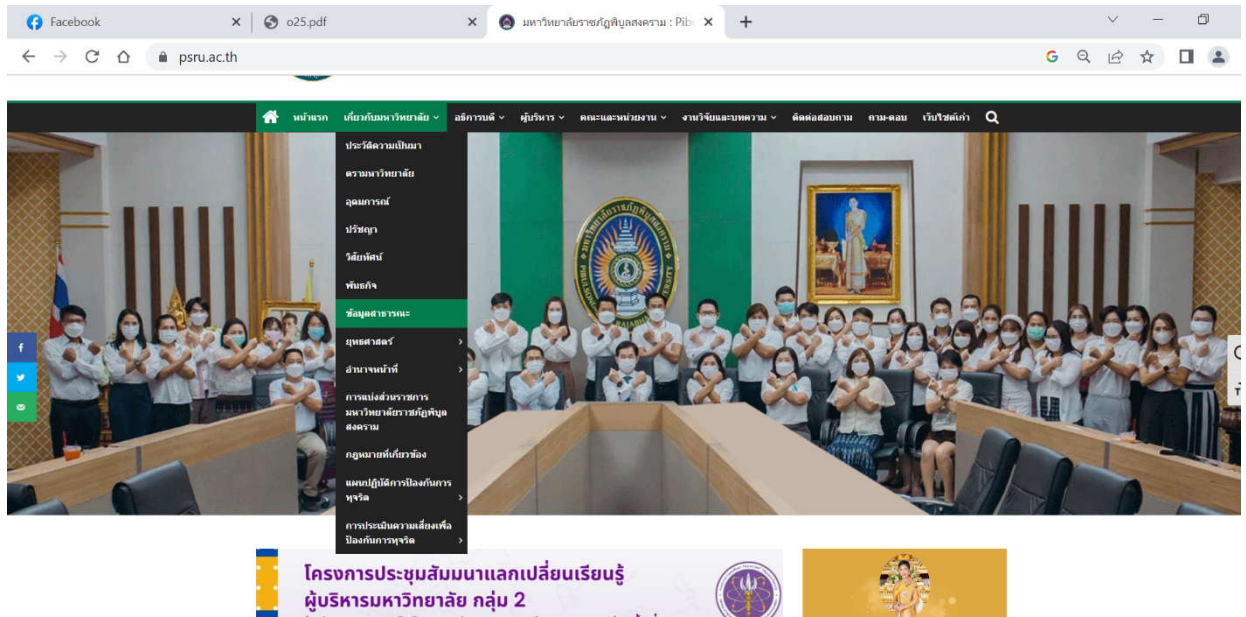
Facebook
o25.pdf
มหาวิทยาลัยราชภัฏพิบูลสงคราม : Pib
psru.ac.th

หน้าแรก
เกี่ยวกับมหาวิทยาลัย
อธิการบดี
ผู้บริหาร
คณะและหน่วยงาน
งานวิจัยและบทความ
ติดต่อสอบถาม
ถาม-ตอบ
เว็บไซต์เก่า

ประวัติความเป็นมา
ตรามหาวิทยาลัย
อุดมการณ์
ปรัชญา
วิสัยทัศน์
พันธกิจ
ข้อมูลสาธารณะ
ยุทธศาสตร์
อำนาจหน้าที่
การแบ่งส่วนราชการมหาวิทยาลัยราชภัฏพิบูลสงคราม
กฎหมายที่เกี่ยวข้อง
แผนปฏิบัติการป้องกันการทุจริต
การประเมินความเสี่ยงเพื่อป้องกันการทุจริต

โครงการประชุมสัมมนาแลกเปลี่ยนเรียนรู้
ผู้บริหารมหาวิทยาลัย กลุ่ม 2